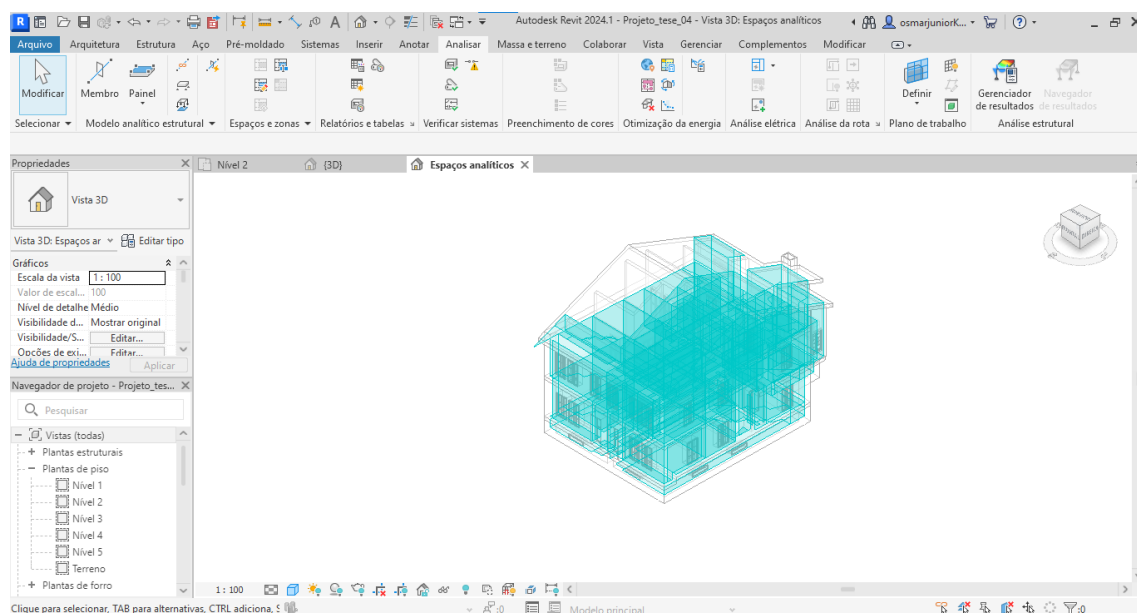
Autodesk Revit 2024.1 - Projeto_tese_04 - Vista 3D: Espaços analíticos

osmarjuniorK...

Arquivo Arquitetura Estrutura Aço Pré-moldado Sistemas Inserir Anotar Analisar Massa e terreno Colaborar Vista Gerenciar Complementos Modificar

Modificar Membro Painel Definir Gerenciador de resultados Navegador de resultados

Selecionar ▾ Modelo analítico estrutural ▾ Espaços e zonas ▾ Relatórios e tabelas » Verificar sistemas Preenchimento de cores Otimização da energia Análise elétrica Análise da rota » Plano de trabalho Análise estrutural

Propriedades

Vista 3D

Vista 3D: Espaços ar ▾ Editar tipo

Gráficos

Escala da vista 1 : 100

Valor de escal... 100

Nível de detalhe Médio

Visibilidade d... Mostrar original

Visibilidade/S... Editar...

Opções de exi... Editar...

Ajuda de propriedades Aplicar

Navegador de projeto - Projeto_tes...

Pesquisar

Vistas (todas)

Plantas estruturais

Plantas de piso

Nível 1

Nível 2

Nível 3

Nível 4

Nível 5

Terreno

Plantas de forro

Nível 2 {3D} Espaços analíticos

1 : 100

Clique para selecionar, TAB para alternativas, CTRL adiciona, S

:0 Modelo principal :0